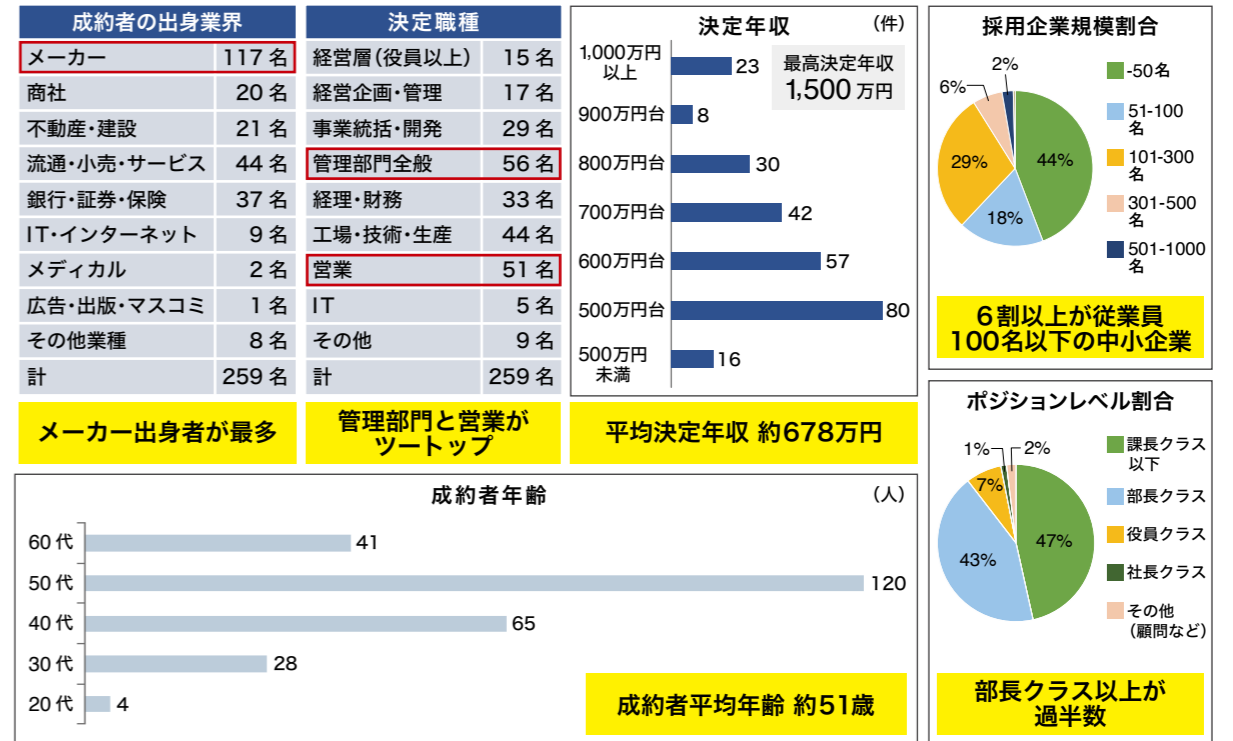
| 成約者の出身業界 | |
|---|---|
| メーカー | 117 名 |
| 商社 | 20 名 |
| 不動産・建設 | 21 名 |
| 流通・小売・サービス | 44 名 |
| 銀行・証券・保険 | 37 名 |
| IT・インターネット | 9 名 |
| メディカル | 2 名 |
| 広告・出版・マスコミ | 1 名 |
| その他業種 | 8 名 |
| 計 | 259 名 |

メーカー出身者が最多

| 決定職種 | |
|---|---|
| 経営層（役員以上） | 15 名 |
| 経営企画・管理 | 17 名 |
| 事業統括・開発 | 29 名 |
| 管理部門全般 | 56 名 |
| 経理・財務 | 33 名 |
| 工場・技術・生産 | 44 名 |
| 営業 | 51 名 |
| IT | 5 名 |
| その他 | 9 名 |
| 計 | 259 名 |

管理部門と営業がツートップ

決定年収 （件）

最高決定年収 1,500 万円

1,000万円以上 23
900万円台 8
800万円台 30
700万円台 42
600万円台 57
500万円台 80
500万円未満 16

平均決定年収 約678万円

採用企業規模割合

-50名 44%
51-100名 18%
101-300名 29%
301-500名 6%
501-1000名 2%

６割以上が従業員100名以下の中小企業

成約者年齢 （人）

60 代 41
50 代 120
40 代 65
30 代 28
20 代 4

成約者平均年齢 約51歳

ポジションレベル割合

課長クラス以下 47%
部長クラス 43%
役員クラス 7%
社長クラス 1%
その他（顧問など） 2%

部長クラス以上が過半数